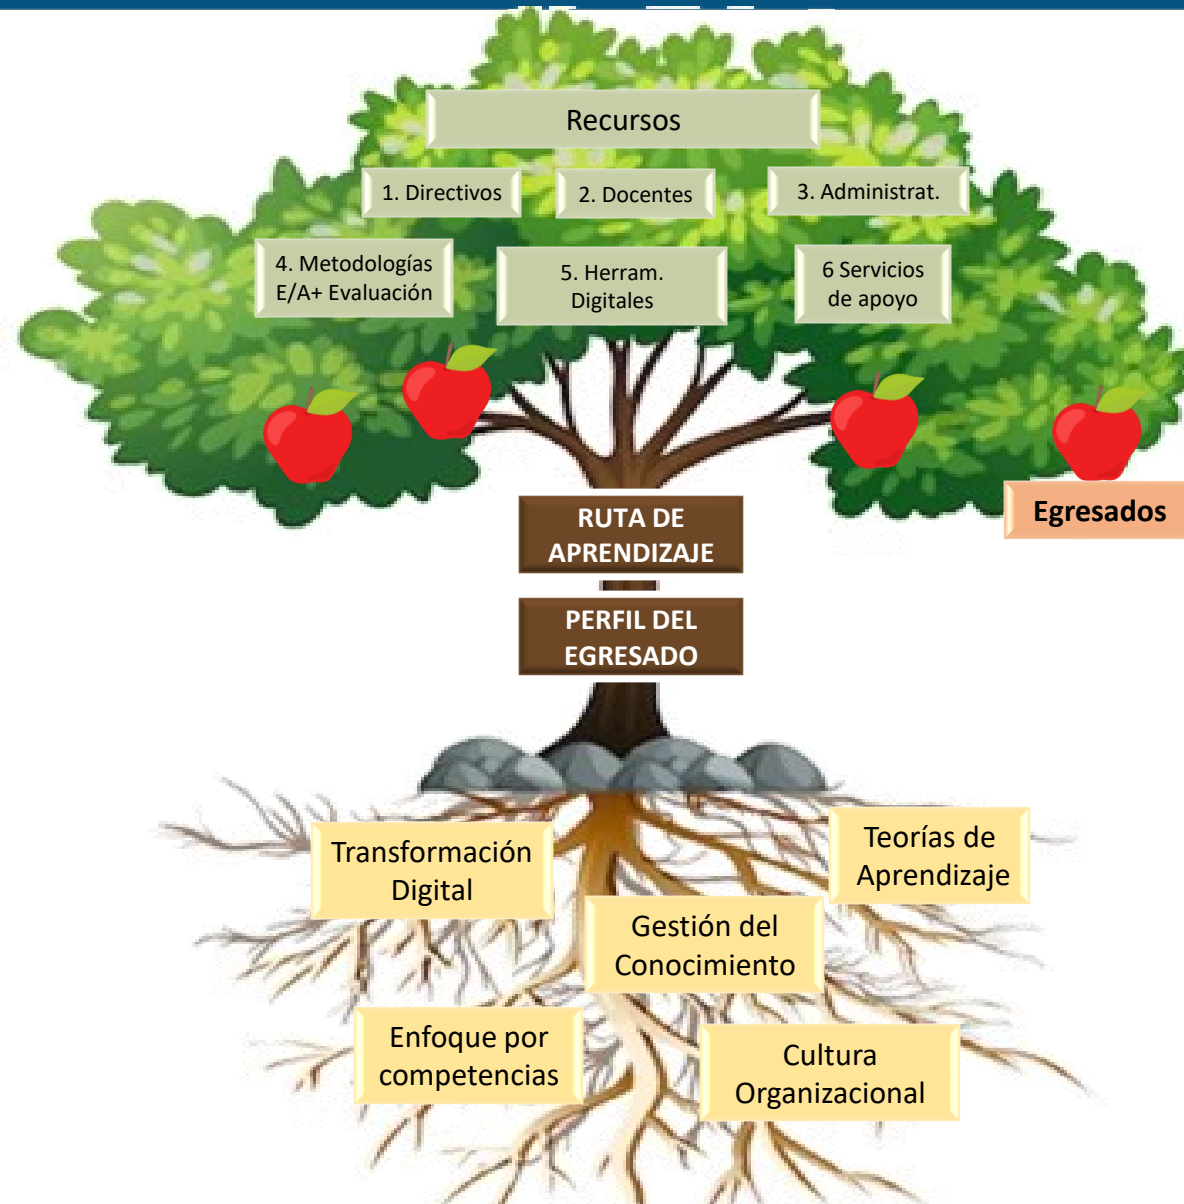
Recursos

1. Directivos

2. Docentes

3. Administrat.

4. Metodologías E/A+ Evaluación

5. Herram. Digitales

6 Servicios de apoyo

Egresados

RUTA DE APRENDIZAJE

PERFIL DEL EGRESADO

Transformación Digital

Teorías de Aprendizaje

Gestión del Conocimiento

Enfoque por competencias

Cultura Organizacional